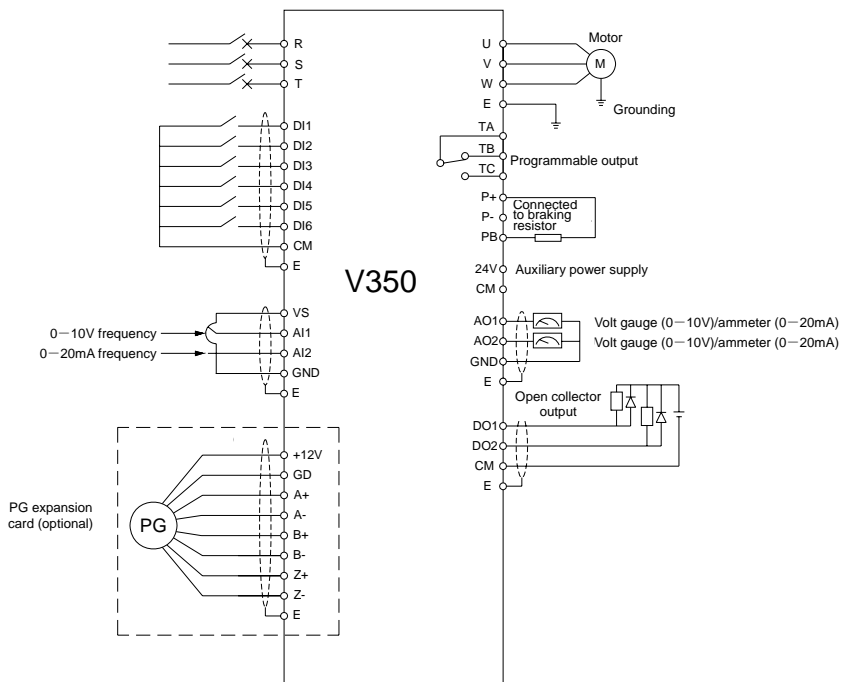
R
S
T
DI1
DI2
DI3
DI4
DI5
DI6
CM
E

V350

0－10V frequency
0－20mA frequency
VS
AI1
AI2
GND
E

PG expansion card (optional)
PG
+12V
GD
A+
A-
B+
B-
Z+
Z-
E

U
V
W
E
Motor
M
Grounding
TA
TB
TC
Programmable output
P+
P-
PB
Connected to braking resistor
24V
Auxiliary power supply
CM
AO1
AO2
GND
E
Volt gauge (0－10V)/ammeter (0－20mA)
Volt gauge (0－10V)/ammeter (0－20mA)
Open collector output
DO1
DO2
CM
E